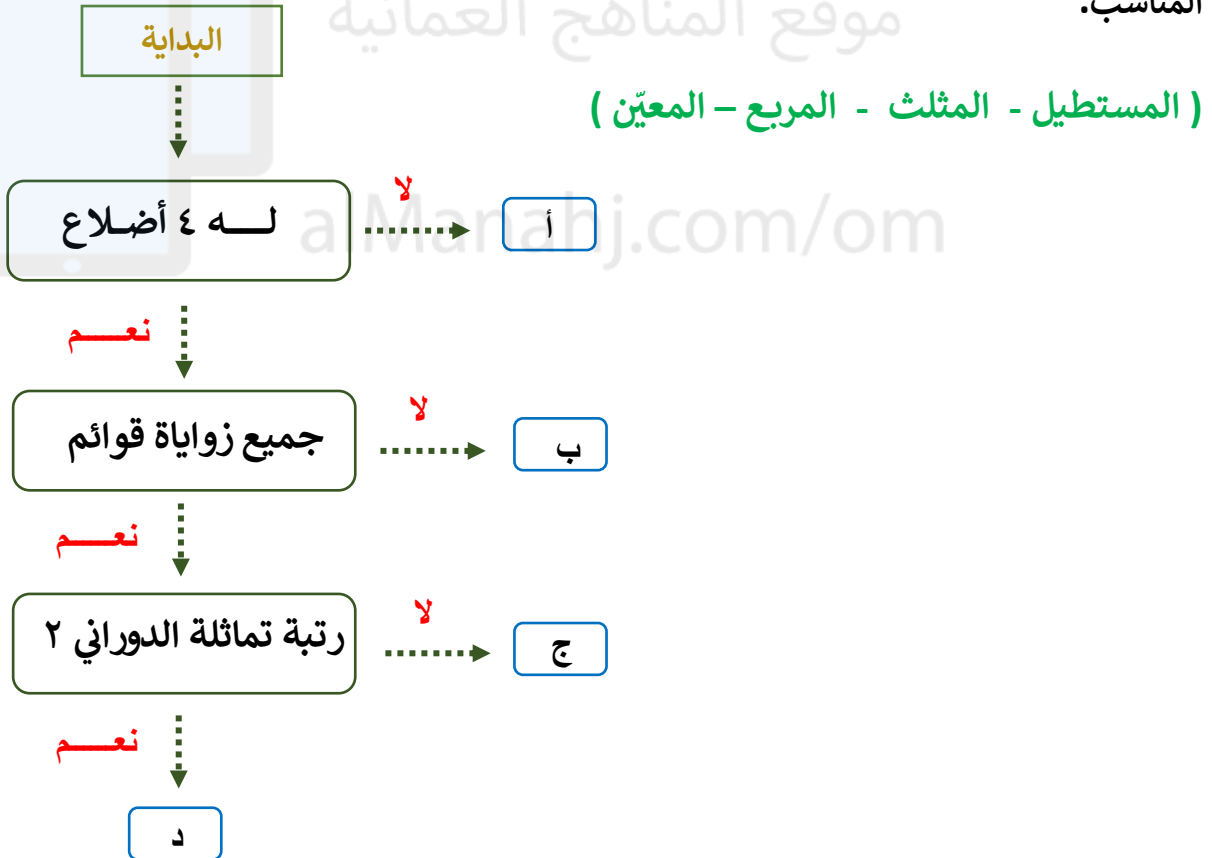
المناسب.

موقع المناهج العمانية

البداية

( المستطيل - المثلث - المربع – المعيّن )

لـــه ٤ أضلاع

لا

أ

almanahj.com/om

نعـــم

جميع زواياة قوائم

لا

ب

نعـــم

رتبة تماثلة الدوراني ٢

لا

ج

نعـــم

د